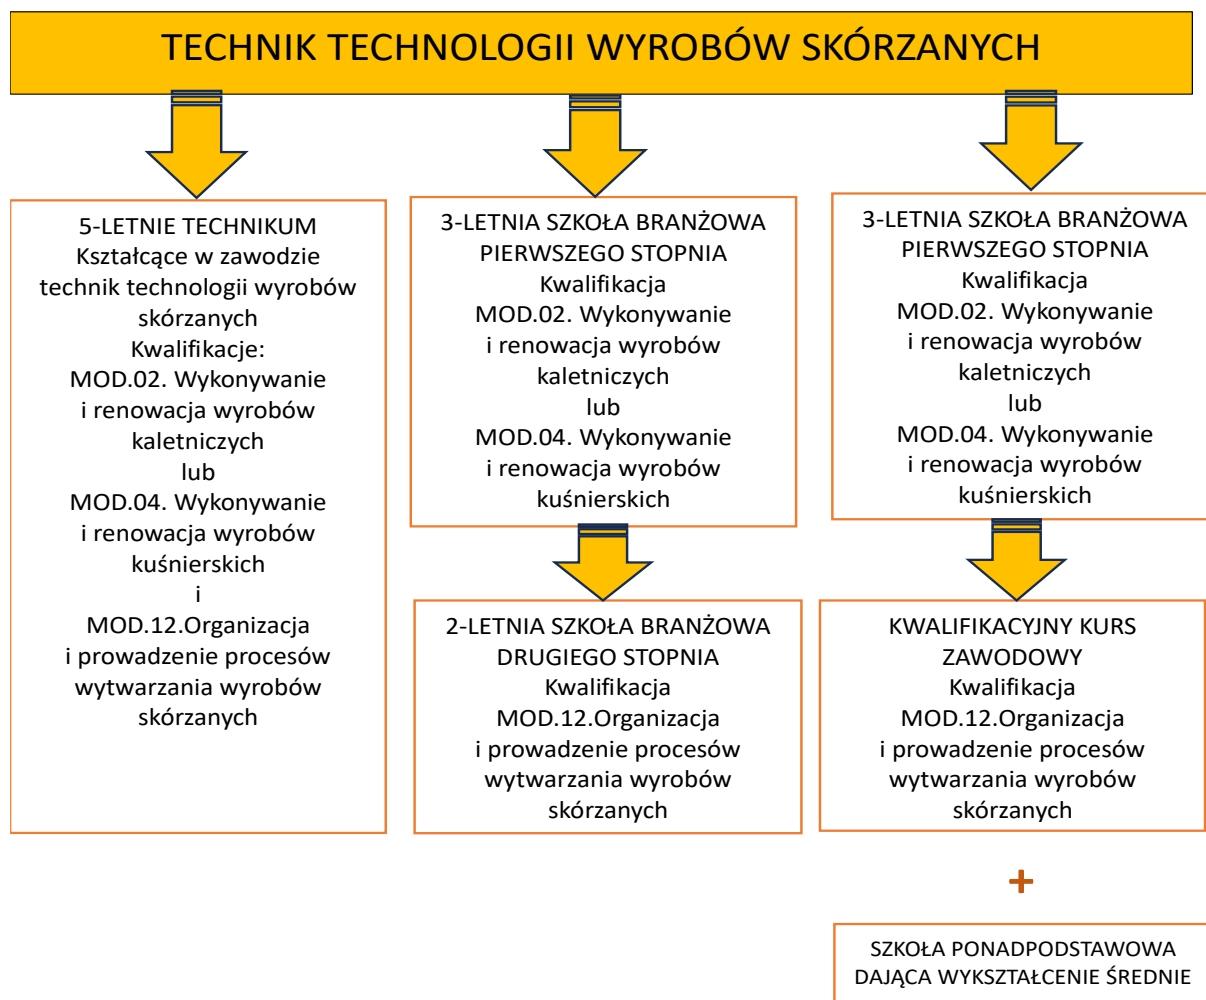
TECHNIK TECHNOLOGII WYROBÓW SKÓRZANYCH

5-LETNIE TECHNIKUM
Kształcące w zawodzie technik technologii wyrobów skórzanych
Kwalifikacje:
MOD.02. Wykonywanie i renowacja wyrobów kaletniczych
lub
MOD.04. Wykonywanie i renowacja wyrobów kuśnierskich
i
MOD.12.Organizacja i prowadzenie procesów wytwarzania wyrobów skórzanych

3-LETNIA SZKOŁA BRANŻOWA PIERWSZEGO STOPNIA
Kwalifikacja
MOD.02. Wykonywanie i renowacja wyrobów kaletniczych
lub
MOD.04. Wykonywanie i renowacja wyrobów kuśnierskich

2-LETNIA SZKOŁA BRANŻOWA DRUGIEGO STOPNIA
Kwalifikacja
MOD.12.Organizacja i prowadzenie procesów wytwarzania wyrobów skórzanych

3-LETNIA SZKOŁA BRANŻOWA PIERWSZEGO STOPNIA
Kwalifikacja
MOD.02. Wykonywanie i renowacja wyrobów kaletniczych
lub
MOD.04. Wykonywanie i renowacja wyrobów kuśnierskich

KWALIFIKACYJNY KURS ZAWODOWY
Kwalifikacja
MOD.12.Organizacja i prowadzenie procesów wytwarzania wyrobów skórzanych

+

SZKOŁA PONADPODSTAWOWA DAJĄCA WYKSZTAŁCENIE ŚREDNIE